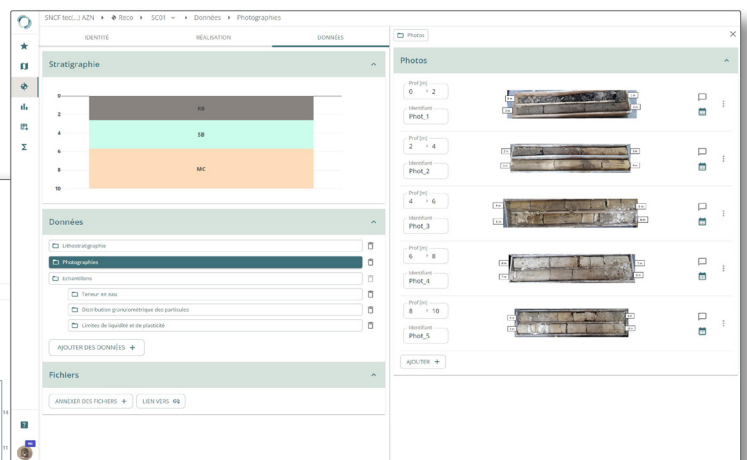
SNCF tec(...) AZN ▸ Reco ▸ SC01 ▸ Données ▸ Photographies

IDENTITÉ RÉALISATION DONNÉES

Stratigraphie

0
2
4
6
8
10

RB
SB
MC

Données

Lithostratigraphie
Photographies
Echantillons
Teneur en eau
Distribution granulométrique des particules
Limites de liquidité et de plasticité

AJOUTER DES DONNÉES +

Fichiers

ANNEXER DES FICHIERS + LIEN VERS

Photos

Photos

Prof [m] 0 - 2
Identifiant Phot_1

Prof [m] 2 - 4
Identifiant Phot_2

Prof [m] 4 - 6
Identifiant Phot_3

Prof [m] 6 - 8
Identifiant Phot_4

Prof [m] 8 - 10
Identifiant Phot_5

AJOUTER +

14
11